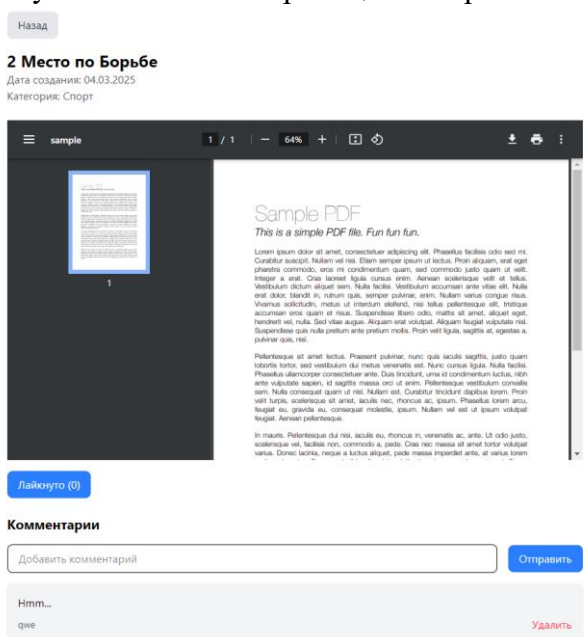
Назад

2 Место по Борьбе
Дата создания: 04.03.2025
Категория: Спорт

sample
1 / 1 — 64% +

1

Sample PDF
This is a simple PDF file. Fun fun fun.

Lorem ipsum dolor sit amet, consectetuer adipiscing elit. Phasellus facilisis odio sed mi. Curabitur suscipit. Nullam vel nisi. Etiam semper ipsum ut lectus. Proin aliquam, erat eget pharetra commodo, eros mi condimentum quam, sed commodo justo quam ut velit. Integer a erat. Cras laoreet ligula cursus enim. Aenean scelerisque velit et tellus. Vestibulum dictum aliquet sem. Nulla facilisi. Vestibulum accumsan ante vitae elit. Nulla erat dolor, blandit in, rutrum quis, semper pulvinar, enim. Nullam varius congue risus. Vivamus sollicitudin, metus ut interdum eleifend, nisi tellus pellentesque elit, tristique accumsan eros quam et risus. Suspendisse libero odio, mattis sit amet, aliquet eget, hendrerit vel, nulla. Sed vitae augue. Aliquam erat volutpat. Aliquam feugiat vulputate nisl. Suspendisse quis nulla pretium ante pretium mollis. Proin velit ligula, sagittis at, egestas a, pulvinar quis, nisl.

Pellentesque sit amet lectus. Praesent pulvinar, nunc quis iaculis sagittis, justo quam lobortis tortor, sed vestibulum dui metus venenatis est. Nunc cursus ligula. Nulla facilisi. Phasellus ullamcorper consectetuer ante. Duis tincidunt, urna id condimentum luctus, nibh ante vulputate sapien, id sagittis massa orci ut enim. Pellentesque vestibulum convallis sem. Nulla consequat quam ut nisl. Nullam est. Curabitur tincidunt dapibus lorem. Proin velit turpis, scelerisque sit amet, iaculis nec, rhoncus ac, ipsum. Phasellus lorem arcu, feugiat eu, gravida eu, consequat molestie, ipsum. Nullam vel est ut ipsum volutpat feugiat. Aenean pellentesque.

In mauris. Pellentesque dui nisi, iaculis eu, rhoncus in, venenatis ac, ante. Ut odio justo, scelerisque vel, facilisis non, commodo a, pede. Cras nec massa sit amet tortor volutpat varius. Donec lacinia, neque a luctus aliquet, pede massa imperdiet ante, at varius lorem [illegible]

Лайкнуто (0)

Комментарии

Добавить комментарий
Отправить

Hmm...
qwe
Удалить